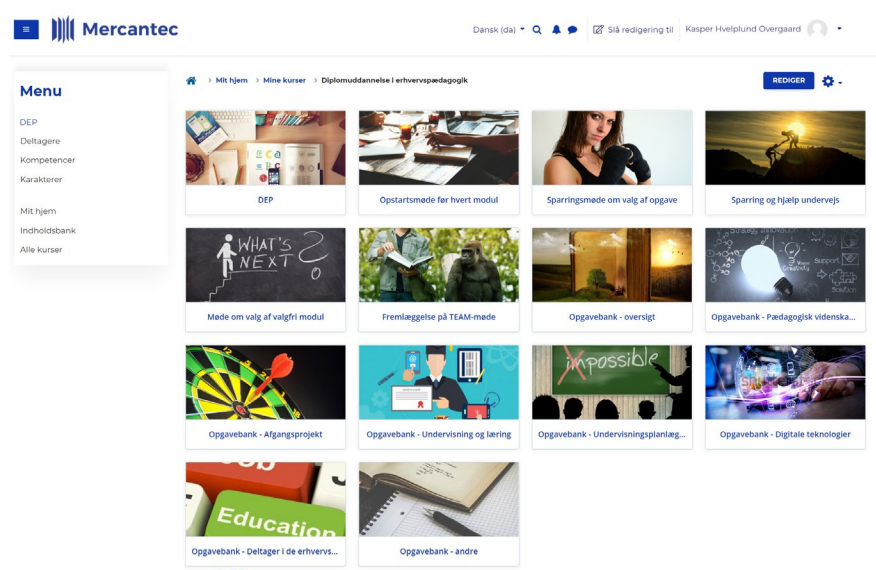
Mercantec

Dansk (da) Slå redigering til Kasper Hvelplund Overgaard

Menu

DEP
Deltagere
Kompetencer
Karakterer

Mit hjem
Indholdsbank
Alle kurser

Mit hjem > Mine kurser > Diplomuddannelse i erhvervspædagogik

REDIGER

DEP

Opstartsmøde før hvert modul

Sparringsmøde om valg af opgave

Sparring og hjælp undervejs

WHAT'S NEXT

Møde om valg af valgfri modul

Fremlæggelse på TEAM-møde

Opgavebank - oversigt

Opgavebank - Pædagogisk videnska...

Opgavebank - Afgangsprojekt

Opgavebank - Undervisning og læring

impossible

Opgavebank - Undervisningsplanlæg...

Opgavebank - Digitale teknologier

Education

Opgavebank - Deltager i de erhvervs...

Opgavebank - andre